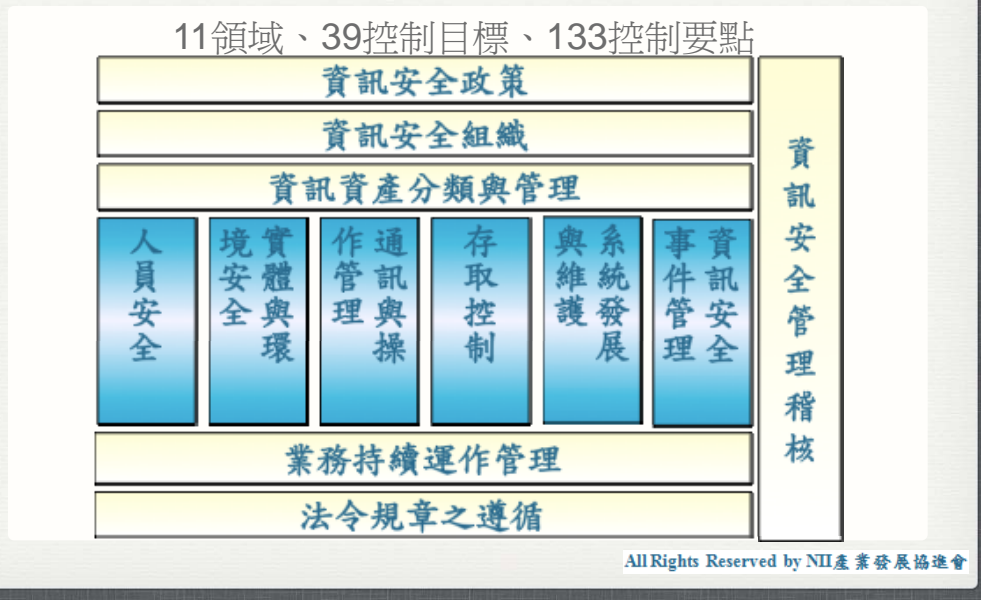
11領域、39控制目標、133控制要點

資訊安全政策

資訊安全組織

資訊資產分類與管理

人員安全

實體與環境安全

通訊與操作管理

存取控制

系統發展與維護

資訊安全事件管理

業務持續運作管理

法令規章之遵循

資訊安全管理稽核

All Rights Reserved by NII產業發展協進會